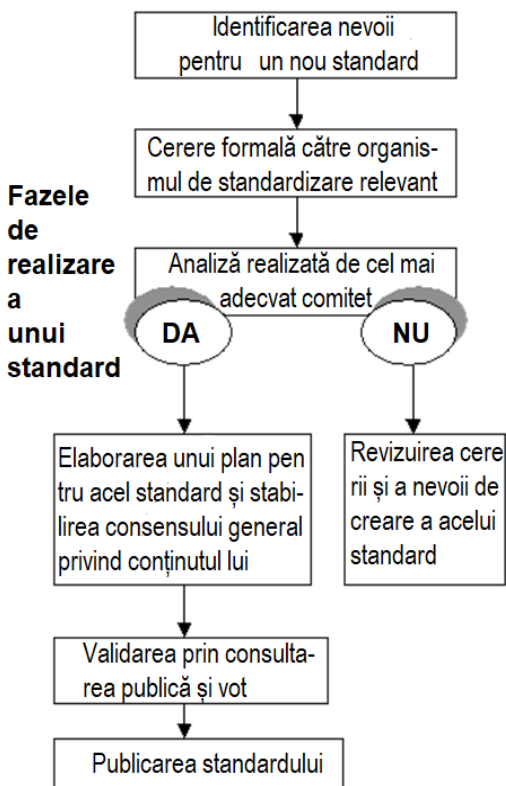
Identificarea nevoii pentru un nou standard

Cerere formală către organismul de standardizare relevant

Fazele de realizare a unui standard

Analiză realizată de cel mai adecvat comitet

DA

NU

Elaborarea unui plan pentru acel standard și stabilirea consensului general privind conținutul lui

Revizuirea cererii și a nevoii de creare a acelui standard

Validarea prin consultarea publică și vot

Publicarea standardului